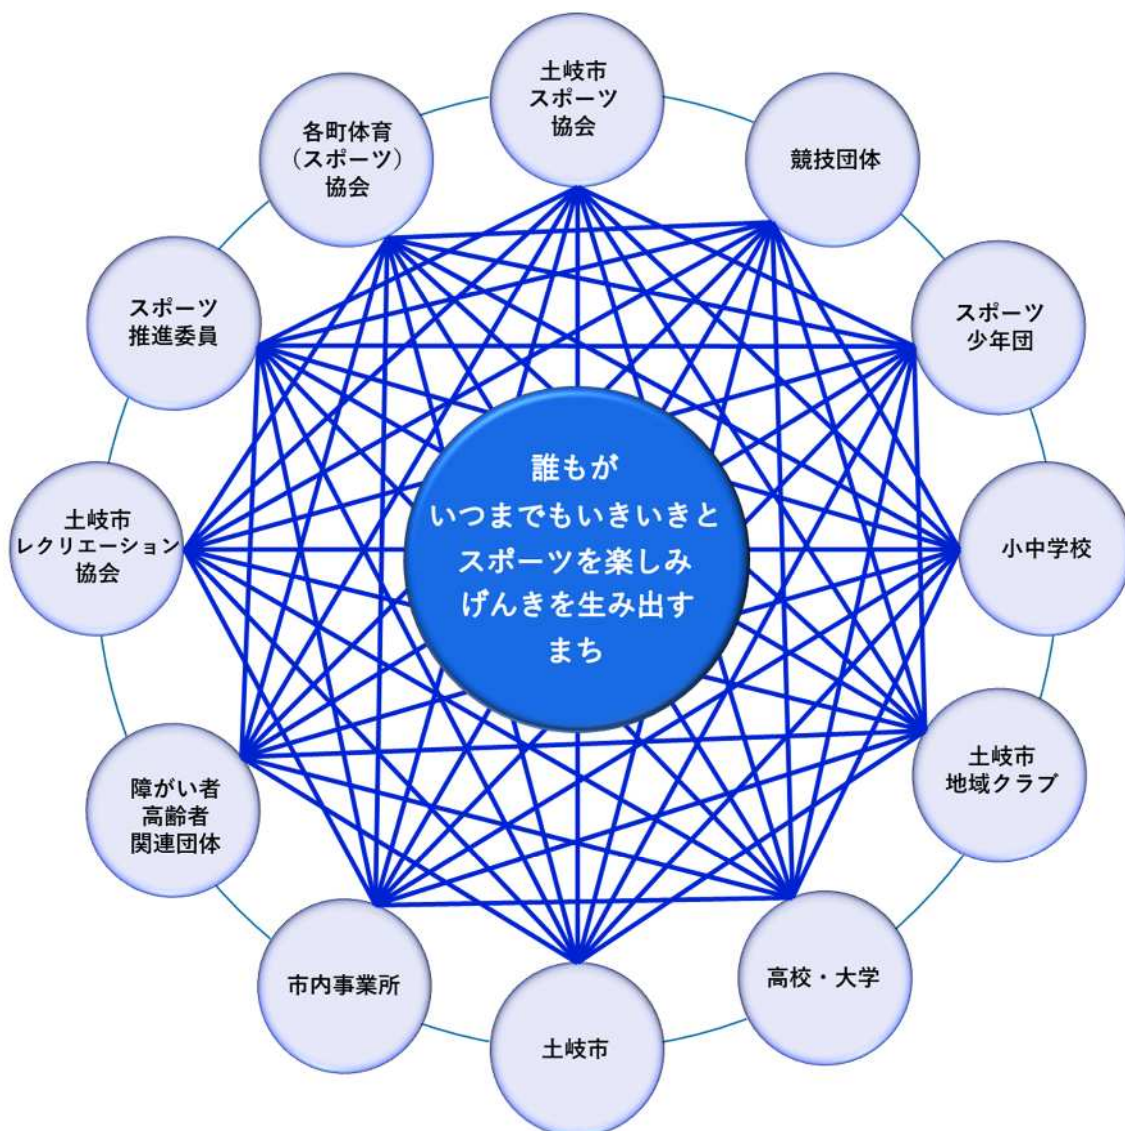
誰もが
いつまでもいきいきと
スポーツを楽しみ
げんきを生み出す
まち

土岐市
スポーツ
協会

競技団体

スポーツ
少年団

小中学校

土岐市
地域クラブ

高校・大学

土岐市

市内事業所

障がい者
高齢者
関連団体

土岐市
レクリエーション
協会

スポーツ
推進委員

各町体育
（スポーツ）
協会